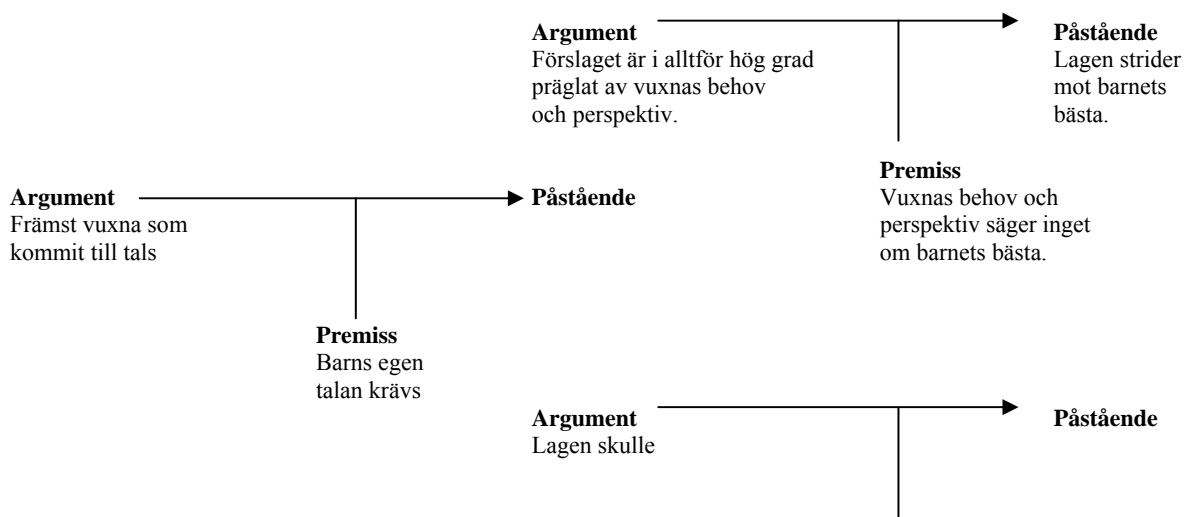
**Argument**
Förslaget är i alltför hög grad präglat av vuxnas behov och perspektiv.

**Påstående**
Lagen strider mot barnets bästa.

**Premiss**
Vuxnas behov och perspektiv säger inget om barnets bästa.

**Argument**
Främst vuxna som kommit till tals

**Påstående**

**Premiss**
Barns egen talan krävs

**Argument**
Lagen skulle

**Påstående**